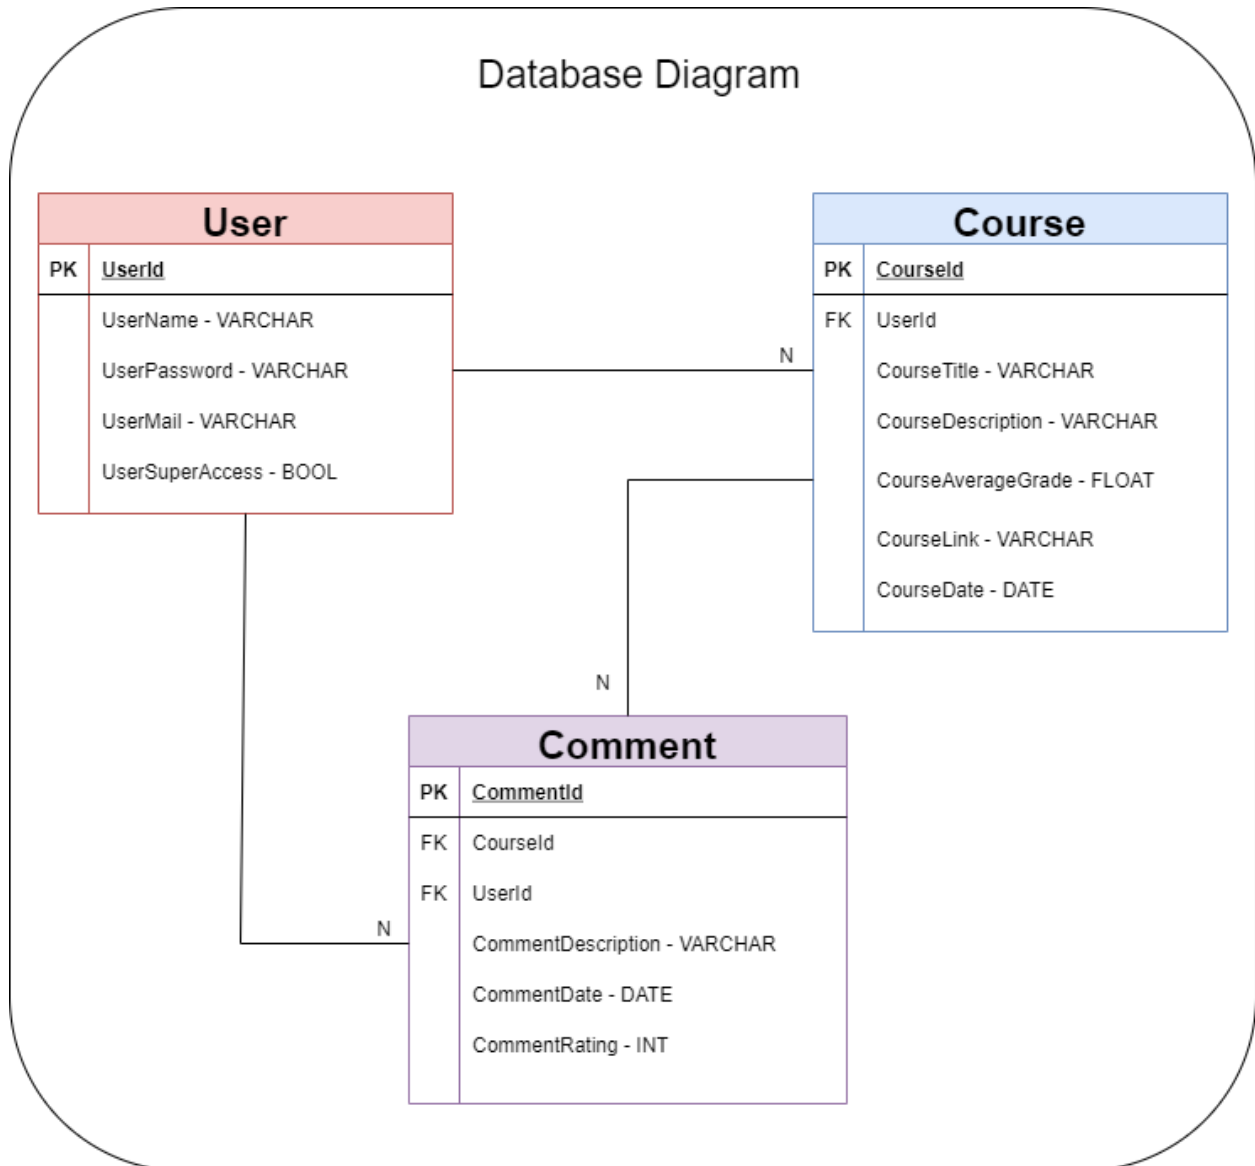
Database Diagram

User

| PK | UserId |
|---|---|
| | UserName - VARCHAR |
| | UserPassword - VARCHAR |
| | UserMail - VARCHAR |
| | UserSuperAccess - BOOL |

N

Course

| PK | CourseId |
|---|---|
| FK | UserId |
| | CourseTitle - VARCHAR |
| | CourseDescription - VARCHAR |
| | CourseAverageGrade - FLOAT |
| | CourseLink - VARCHAR |
| | CourseDate - DATE |

N

Comment

| PK | CommentId |
|---|---|
| FK | CourseId |
| FK | UserId |
| | CommentDescription - VARCHAR |
| | CommentDate - DATE |
| | CommentRating - INT |

N